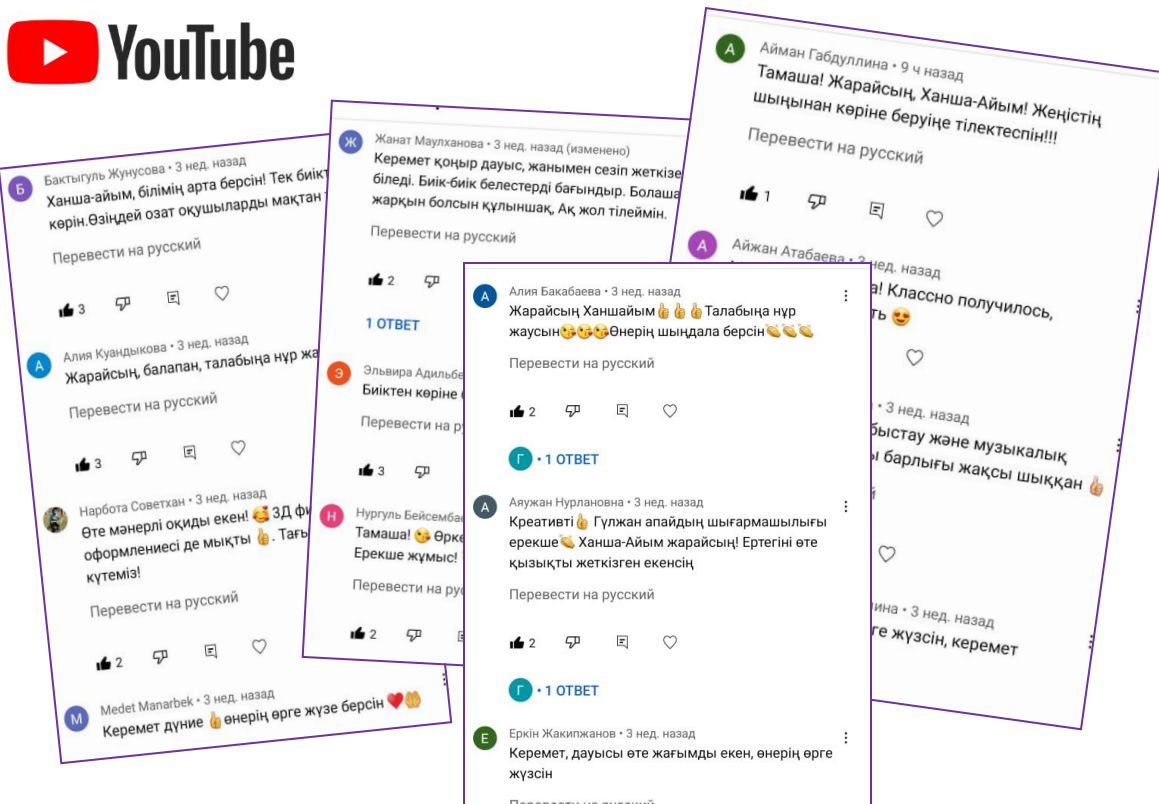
YouTube

Бактыгуль Жунусова • 3 нед. назад
Ханша-айым, білімің арта берсін! Тек биік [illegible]
көрін.Өзіңдей озат оқушыларды мақтан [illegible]
Перевести на русский
3

А Алия Куандыкова • 3 нед. назад
Жарайсың, балапан, талабыңа нұр жа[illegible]
Перевести на русский
3

Нарбота Советхан • 3 нед. назад
Өте мәнерлі оқиды екен! 🥰 3Д ф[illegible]
оформлениесі де мықты 👍. Тағы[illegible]
күтеміз!
Перевести на русский
2

M Medet Manarbek • 3 нед. назад
Керемет дүние 👍өнерің өрге жүзе берсін ❤️🤲

Ж Жанат Маулханова • 3 нед. назад (изменено)
Керемет қоңыр дауыс, жанымен сезіп жеткізе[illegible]
біледі. Биік-биік белестерді бағындыр. Болаша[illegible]
жарқын болсын құлыншақ, Ақ жол тілеймін.
Перевести на русский
2
1 ОТВЕТ

Э Эльвира Адильбе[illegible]
Биіктен көріне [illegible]
Перевести на р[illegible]
3

Н Нургуль Бейсемба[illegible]
Тамаша! 😘 Өрке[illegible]
Ерекше жұмыс! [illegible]
Перевести на рус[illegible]
2

А Айман Габдуллина • 9 ч назад
Тамаша! Жарайсың, Ханша-Айым! Жеңістің шыңынан көріне беруіңе тілектеспін!!!
Перевести на русский
1

А Айжан Атабаева • 3 нед. назад
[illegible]! Классно получилось,
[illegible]ть 😍
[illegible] • 3 нед. назад
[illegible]быстау және музыкалық
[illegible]ы барлығы жақсы шыққан 👍
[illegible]ина • 3 нед. назад
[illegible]ге жүзсін, керемет

А Алия Бакабаева • 3 нед. назад
Жарайсың Ханшайым👍👍👍Талабыңа нұр жаусын😘😘😘Өнерің шыңдала берсін👏👏👏
Перевести на русский
2
Г • 1 ОТВЕТ

А Аяужан Нурлановна • 3 нед. назад
Креативті👍 Гүлжан апайдың шығармашылығы ерекше👏 Ханша-Айым жарайсың! Ертегіні өте қызықты жеткізген екенсің
Перевести на русский
2
Г • 1 ОТВЕТ

Е Еркін Жакипжанов • 3 нед. назад
Керемет, дауысы өте жағымды екен, өнерің өрге жүзсін
Перевести на русский